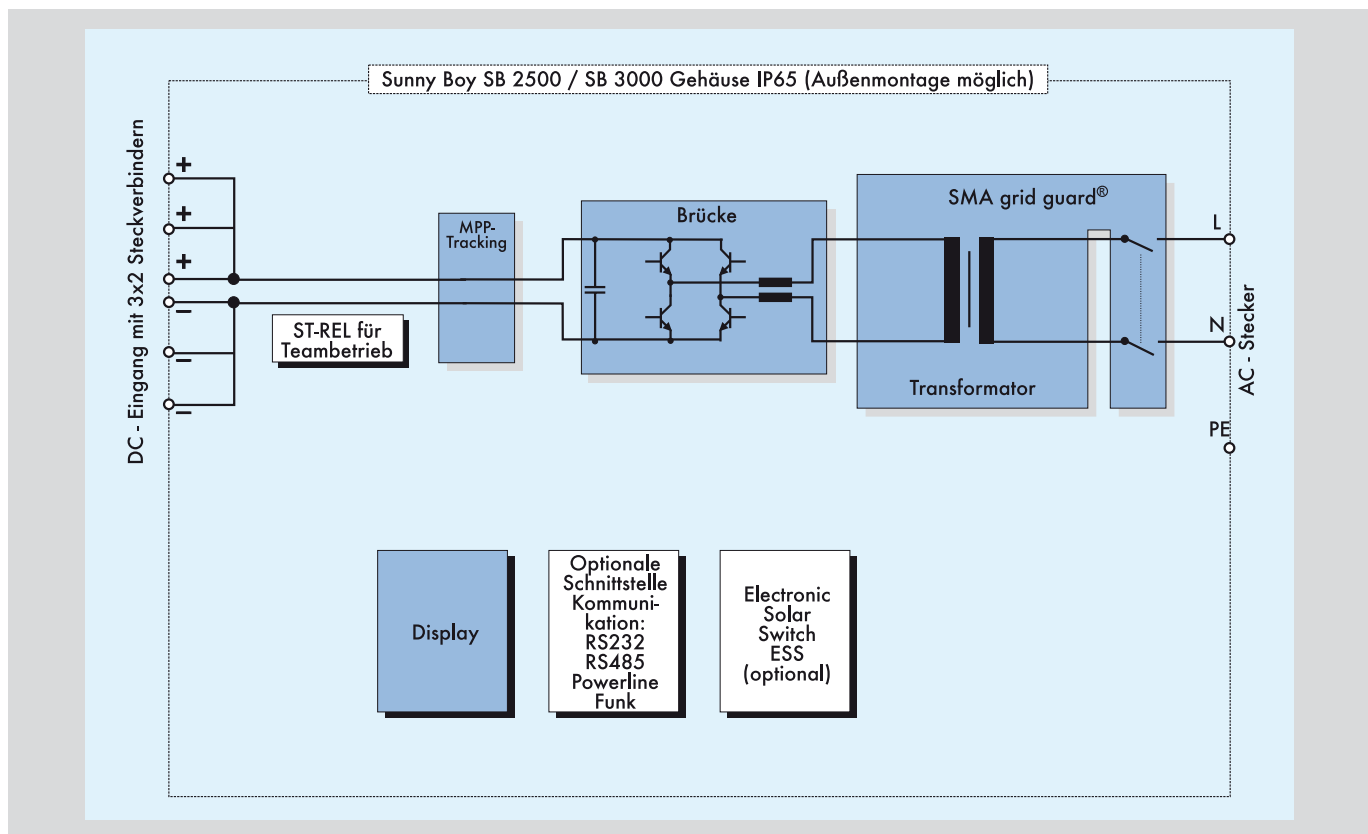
Sunny Boy SB 2500 / SB 3000 Gehäuse IP65 (Außenmontage möglich)

DC - Eingang mit 3x2 Steckverbindern

+
+
+
–
–
–

ST-REL für Teambetrieb

MPP-Tracking

Brücke

SMA grid guard®

Transformator

L
N
PE

AC - Stecker

Display

Optionale Schnittstelle Kommunikation: RS232 RS485 Powerline Funk

Electronic Solar Switch ESS (optional)